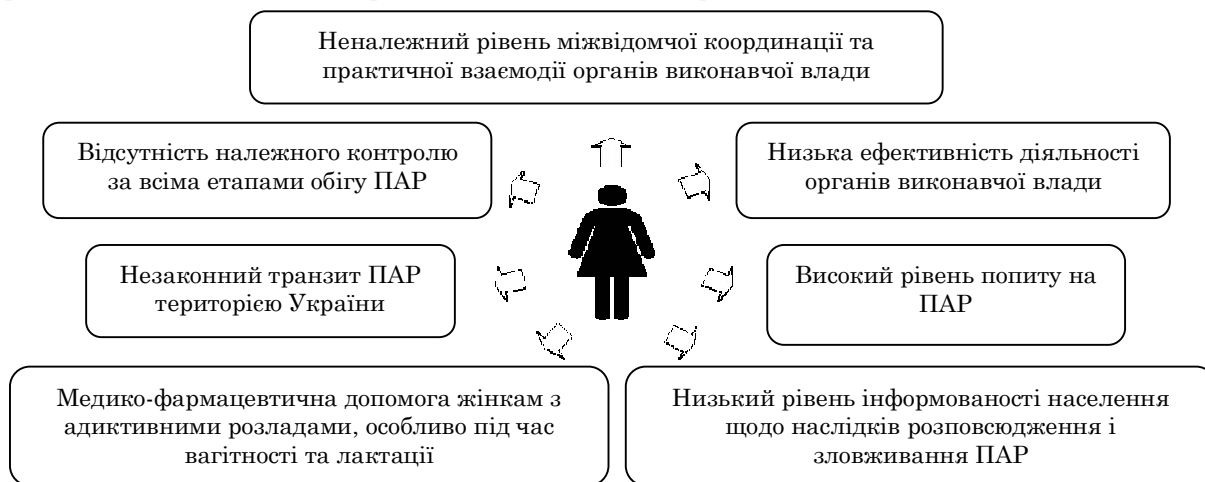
Неналежний рівень міжвідомчої координації та практичної взаємодії органів виконавчої влади

Відсутність належного контролю за всіма етапами обігу ПАР

Низька ефективність діяльності органів виконавчої влади

Незаконний транзит ПАР територією України

Високий рівень попиту на ПАР

Медико-фармацевтична допомога жінкам з адиктивними розладами, особливо під час вагітності та лактації

Низький рівень інформованості населення щодо наслідків розповсюдження і зловживання ПАР